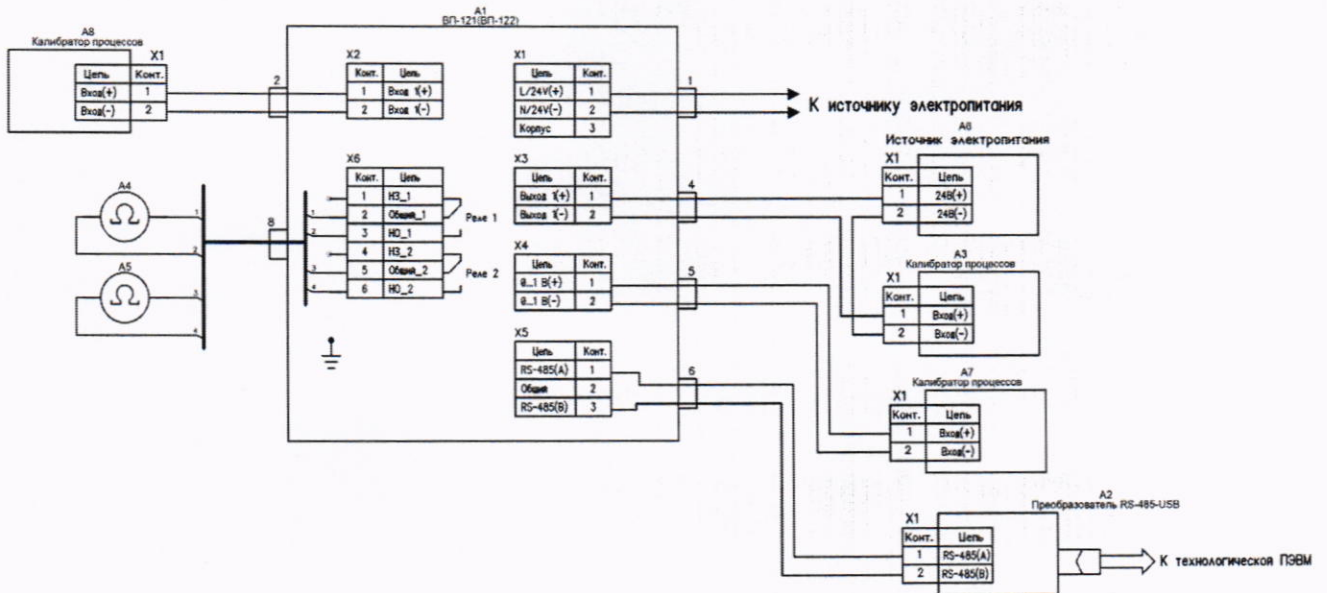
A8
Калибратор процессов
X1

| Цепь | Конт. |
|---|---|
| Вход(+) | 1 |
| Вход(-) | 2 |

2

A1
ВП-121(ВП-122)

X2

| Конт. | Цепь |
|---|---|
| 1 | Вход 1(+) |
| 2 | Вход 1(-) |

X1

| Цепь | Конт. |
|---|---|
| L/24V(+) | 1 |
| N/24V(-) | 2 |
| Корпус | 3 |

1
К источнику электропитания

A6
Источник электропитания
X1

| Конт. | Цепь |
|---|---|
| 1 | 24В(+) |
| 2 | 24В(-) |

A4
A5
1
2
3
4
8

X6

| Конт. | Цепь |
|---|---|
| 1 | НЗ_1 |
| 2 | Общий_1 |
| 3 | НО_1 |
| 4 | НЗ_2 |
| 5 | Общий_2 |
| 6 | НО_2 |

1
2
3
4
Реле 1
Реле 2

X3

| Цепь | Конт. |
|---|---|
| Выход 1(+) | 1 |
| Выход 1(-) | 2 |

4

X4

| Цепь | Конт. |
|---|---|
| 0...1 В(+) | 1 |
| 0...1 В(-) | 2 |

5

A3
Калибратор процессов
X1

| Конт. | Цепь |
|---|---|
| 1 | Вход(+) |
| 2 | Вход(-) |

X5

| Цепь | Конт. |
|---|---|
| RS-485(A) | 1 |
| Общий | 2 |
| RS-485(B) | 3 |

6

A7
Калибратор процессов
X1

| Конт. | Цепь |
|---|---|
| 1 | Вход(+) |
| 2 | Вход(-) |

A2
Преобразователь RS-485-USB
X1

| Конт. | Цепь |
|---|---|
| 1 | RS-485(A) |
| 2 | RS-485(B) |

К технологической ПЭВМ